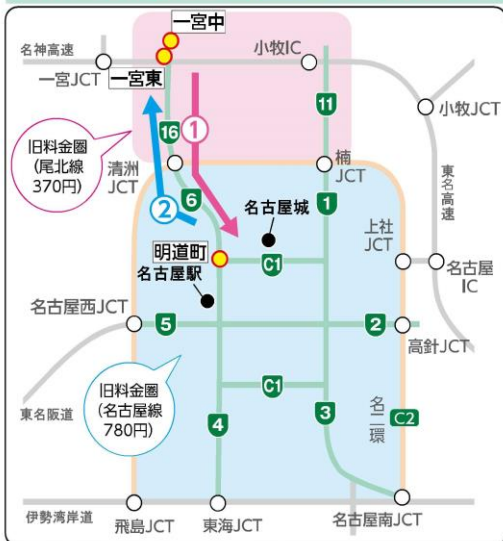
一宮中

名神高速

小牧IC

一宮JCT

一宮東

11

小牧JCT

旧料金圏
(尾北線
370円)

16

1

清洲
JCT

楠
JCT

東名高速

6

1

2

名古屋城

上社
JCT

名古屋
IC

明道町

C1

名古屋駅

名古屋西JCT

5

2

高針JCT

旧料金圏
(名古屋線
780円)

C1

東名阪道

名二環

C2

4

3

伊勢湾岸道

飛島JCT

東海JCT

名古屋南JCT